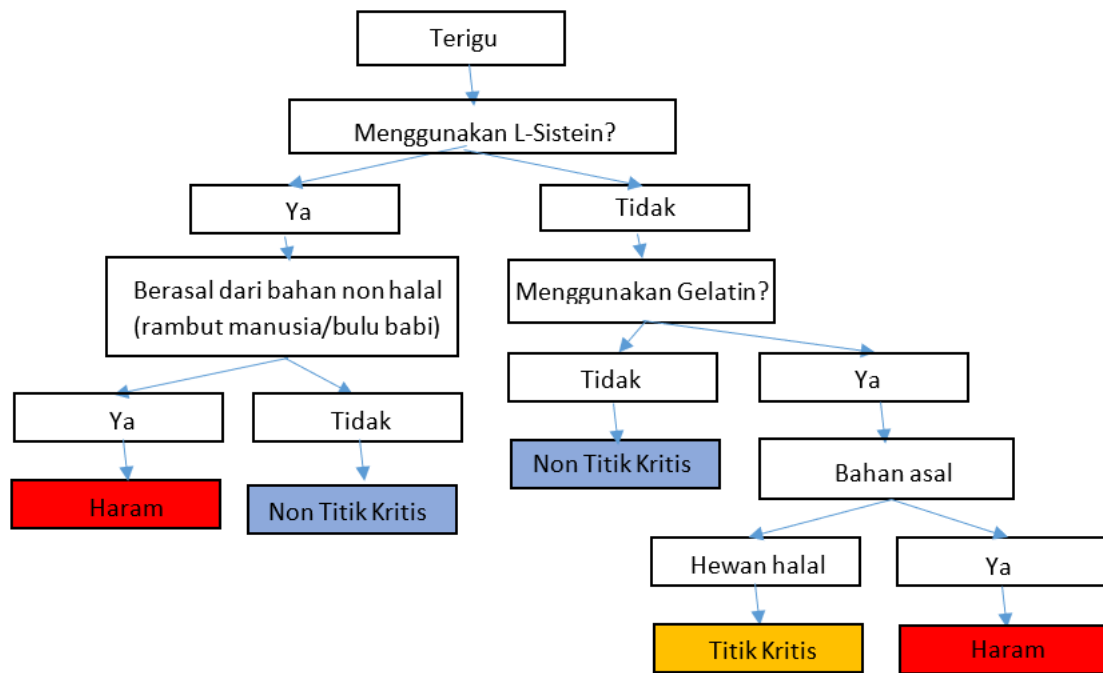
Terigu

Menggunakan L-Sistein?

Ya

Tidak

Berasal dari bahan non halal (rambut manusia/bulu babi)

Menggunakan Gelatin?

Ya

Tidak

Tidak

Ya

Haram

Non Titik Kritis

Non Titik Kritis

Bahan asal

Hewan halal

Ya

Titik Kritis

Haram